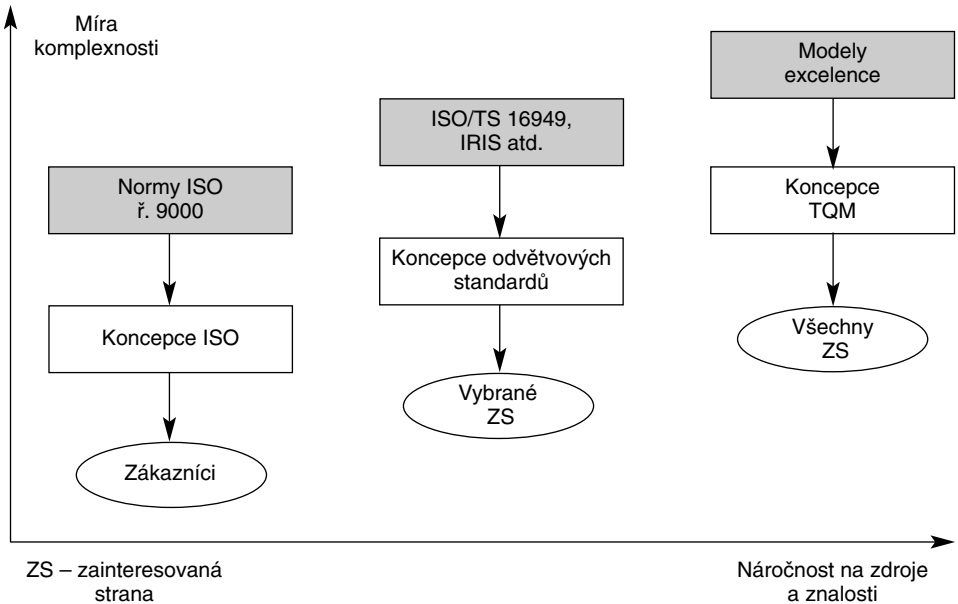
Míra komplexnosti

Normy ISO ř. 9000

Koncepce ISO

Zákazníci

ISO/TS 16949, IRIS atd.

Koncepce odvětvových standardů

Vybrané ZS

Modely excelence

Koncepce TQM

Všechny ZS

ZS – zainteresovaná strana

Náročnost na zdroje a znalosti